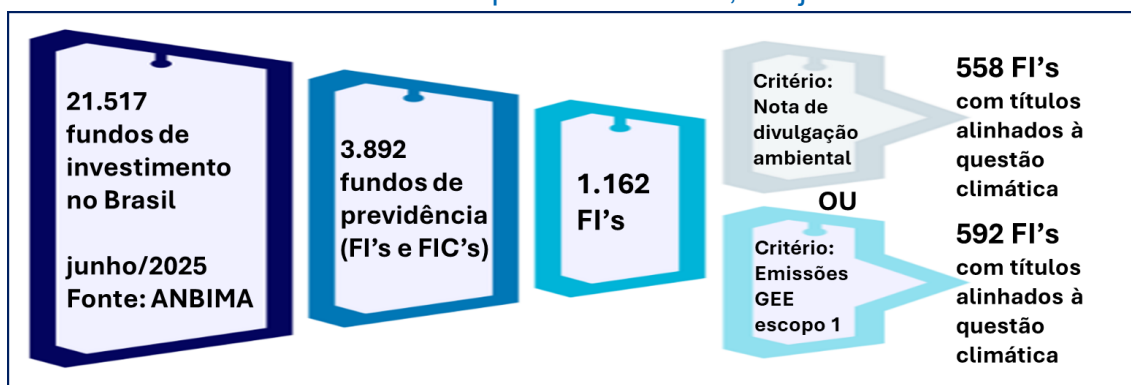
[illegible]

21.517 fundos de investimento no Brasil

junho/2025
Fonte: ANBIMA

3.892 fundos de previdência (FI's e FIC's)

1.162 FI's

Critério: Nota de divulgação ambiental

558 FI's com títulos alinhados à questão climática

OU

Critério: Emissões GEE escopo 1

592 FI's com títulos alinhados à questão climática